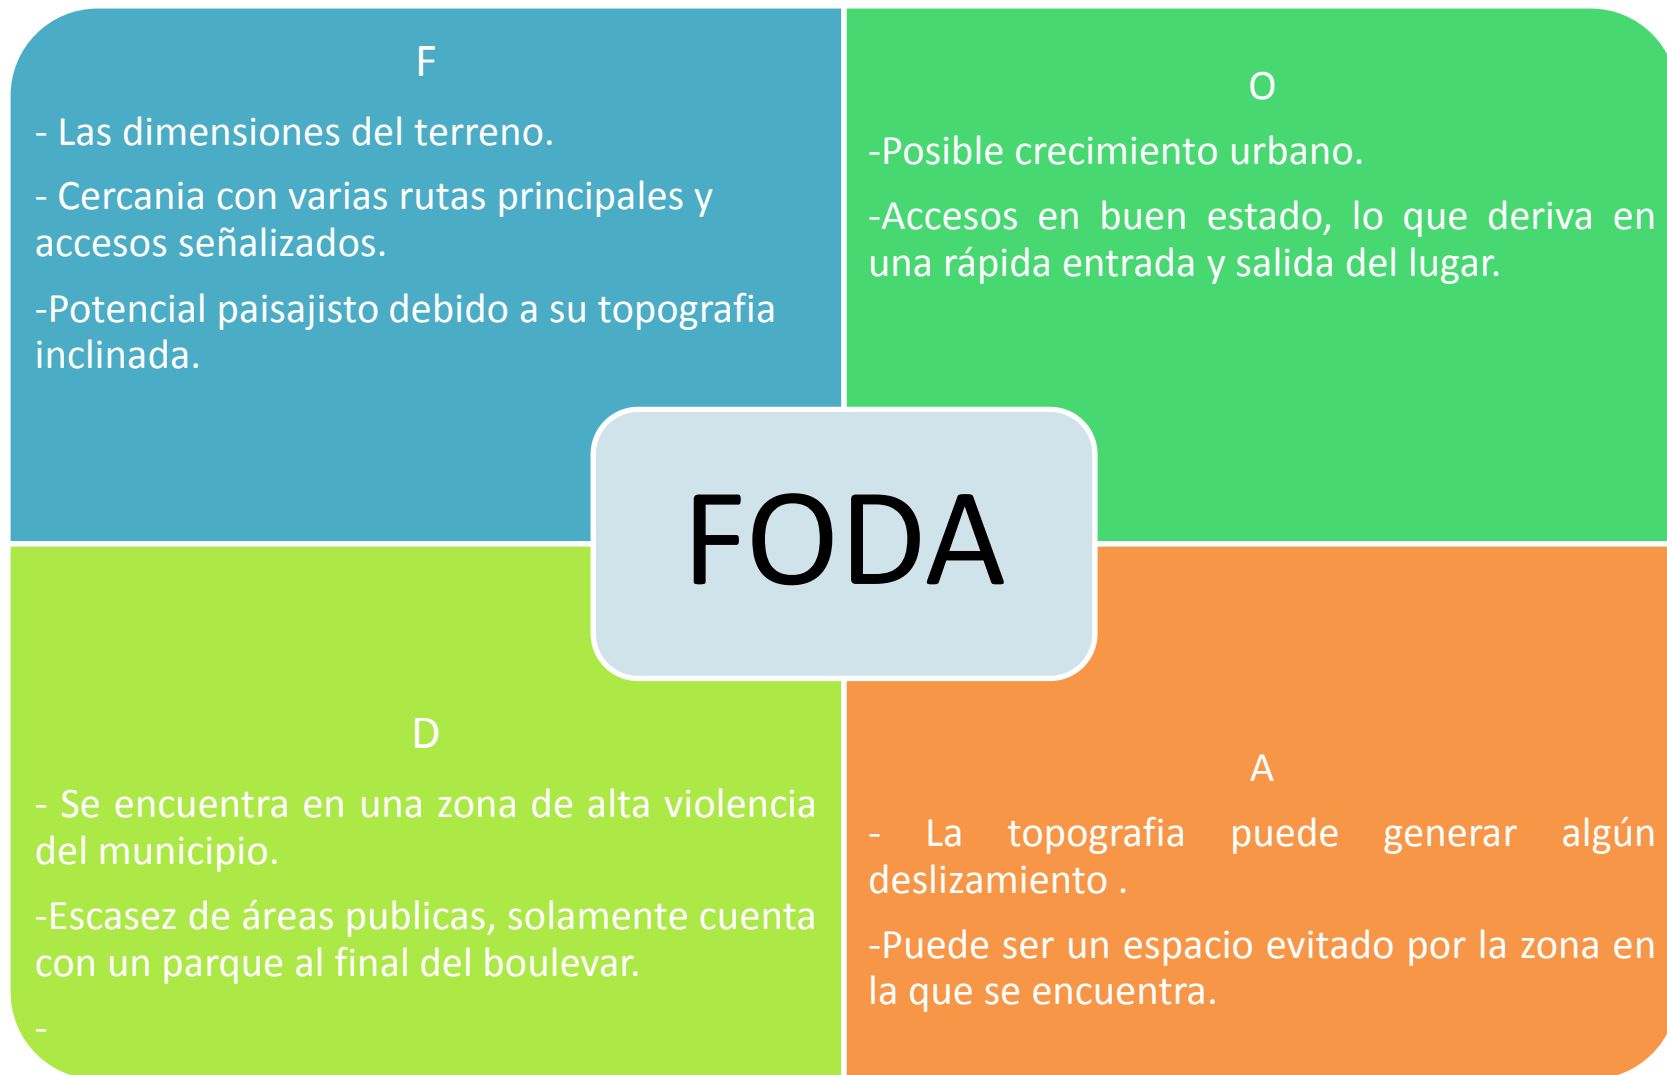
F

- Las dimensiones del terreno.

- Cercania con varias rutas principales y accesos señalizados.

-Potencial paisajisto debido a su topografia inclinada.

O

-Posible crecimiento urbano.

-Accesos en buen estado, lo que deriva en una rápida entrada y salida del lugar.

FODA

D

- Se encuentra en una zona de alta violencia del municipio.

-Escasez de áreas publicas, solamente cuenta con un parque al final del boulevar.

-

A

- La topografia puede generar algún deslizamiento .

-Puede ser un espacio evitado por la zona en la que se encuentra.